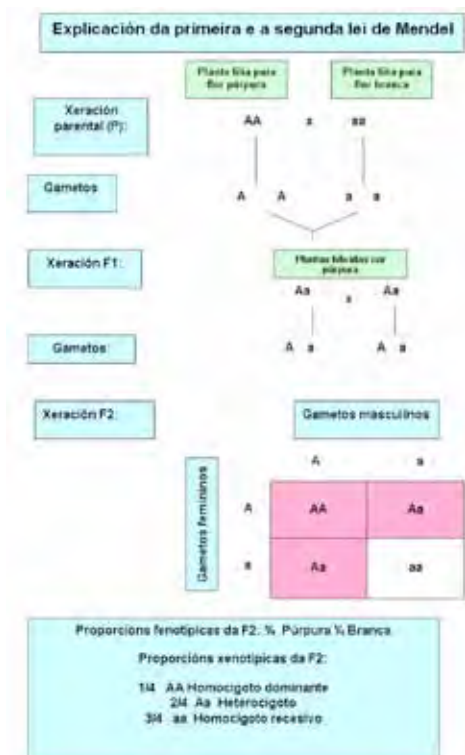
Explicación da primeira e a segunda lei de Mendel

Planta liña para flor púrpura

Planta liña para flor branca

Xeración parental (P):

AA x aa

Gametos

A A a a

Xeración F1:

Plantas híbridas cor púrpura

Aa x Aa

Gametos:

A a A a

Xeración F2:

Gametos masculinos

A a

Gametos femininos

| | A | a |
|---|---|---|
| A | AA | Aa |
| a | Aa | aa |

Proporcións fenotípicas da F2: ¾ Púrpura ¼ Branca

Proporcións xenotípicas da F2:

1/4 AA Homocigoto dominante
2/4 Aa Heterocigoto
3/4 aa Homocigoto recesivo